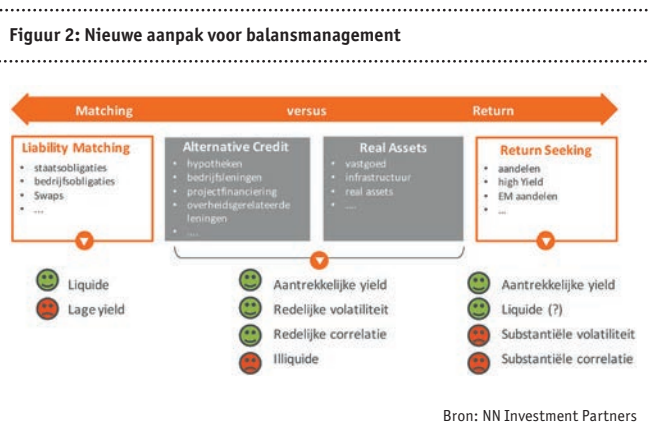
Figuur 2: Nieuwe aanpak voor balansmanagement

Matching versus Return

Liability Matching
- staatsobligaties
- bedrijfsobligaties
- Swaps
- ....

Alternative Credit
- hypotheken
- bedrijfsleningen
- projectfinanciering
- overheidsgerelateerde leningen
- ....

Real Assets
- vastgoed
- infrastructuur
- real assets
- ....

Return Seeking
- aandelen
- high Yield
- EM aandelen
- ...

Liquide
Lage yield

Aantrekkelijke yield
Redelijke volatiliteit
Redelijke correlatie
Illiquide

Aantrekkelijke yield
Liquide (?)
Substantiële volatiliteit
Substantiële correlatie

Bron: NN Investment Partners